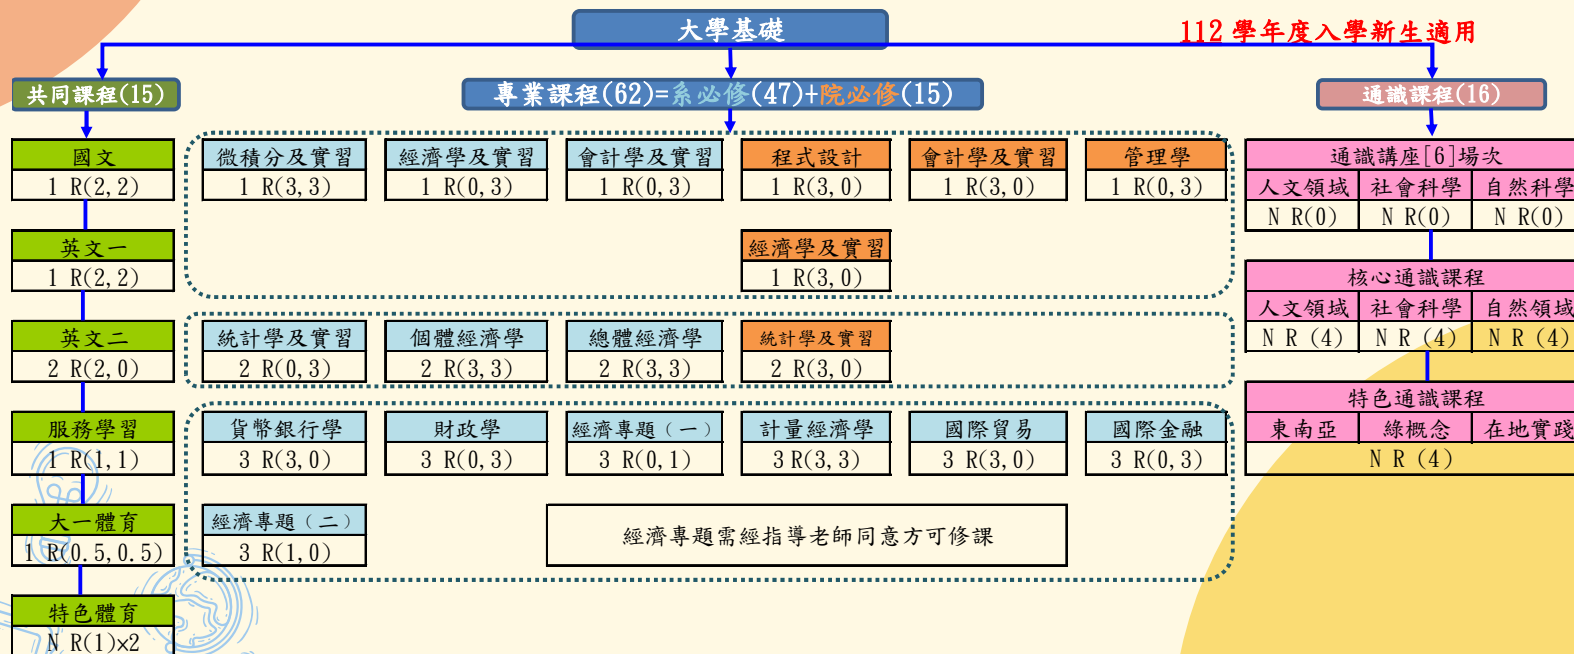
大學基礎

112 學年度入學新生適用

共同課程(15)

專業課程(62)=系必修(47)+院必修(15)

通識課程(16)

國文
1 R(2,2)

英文一
1 R(2,2)

英文二
2 R(2,0)

服務學習
1 R(1,1)

大一體育
1 R(0.5,0.5)

特色體育
N R(1)x2

微積分及實習
1 R(3,3)

經濟學及實習
1 R(0,3)

會計學及實習
1 R(0,3)

程式設計
1 R(3,0)

會計學及實習
1 R(3,0)

管理學
1 R(0,3)

經濟學及實習
1 R(3,0)

統計學及實習
2 R(0,3)

個體經濟學
2 R(3,3)

總體經濟學
2 R(3,3)

統計學及實習
2 R(3,0)

貨幣銀行學
3 R(3,0)

財政學
3 R(0,3)

經濟專題(一)
3 R(0,1)

計量經濟學
3 R(3,3)

國際貿易
3 R(3,0)

國際金融
3 R(0,3)

經濟專題(二)
3 R(1,0)

經濟專題需經指導老師同意方可修課

通識講座[6]場次

| 人文領域 | 社會科學 | 自然科學 |
|---|---|---|
| N R(0) | N R(0) | N R(0) |

核心通識課程

| 人文領域 | 社會科學 | 自然領域 |
|---|---|---|
| N R (4) | N R (4) | N R (4) |

特色通識課程

| 東南亞 | 綠概念 | 在地實踐 |
|---|---|---|
| N R (4) | | |